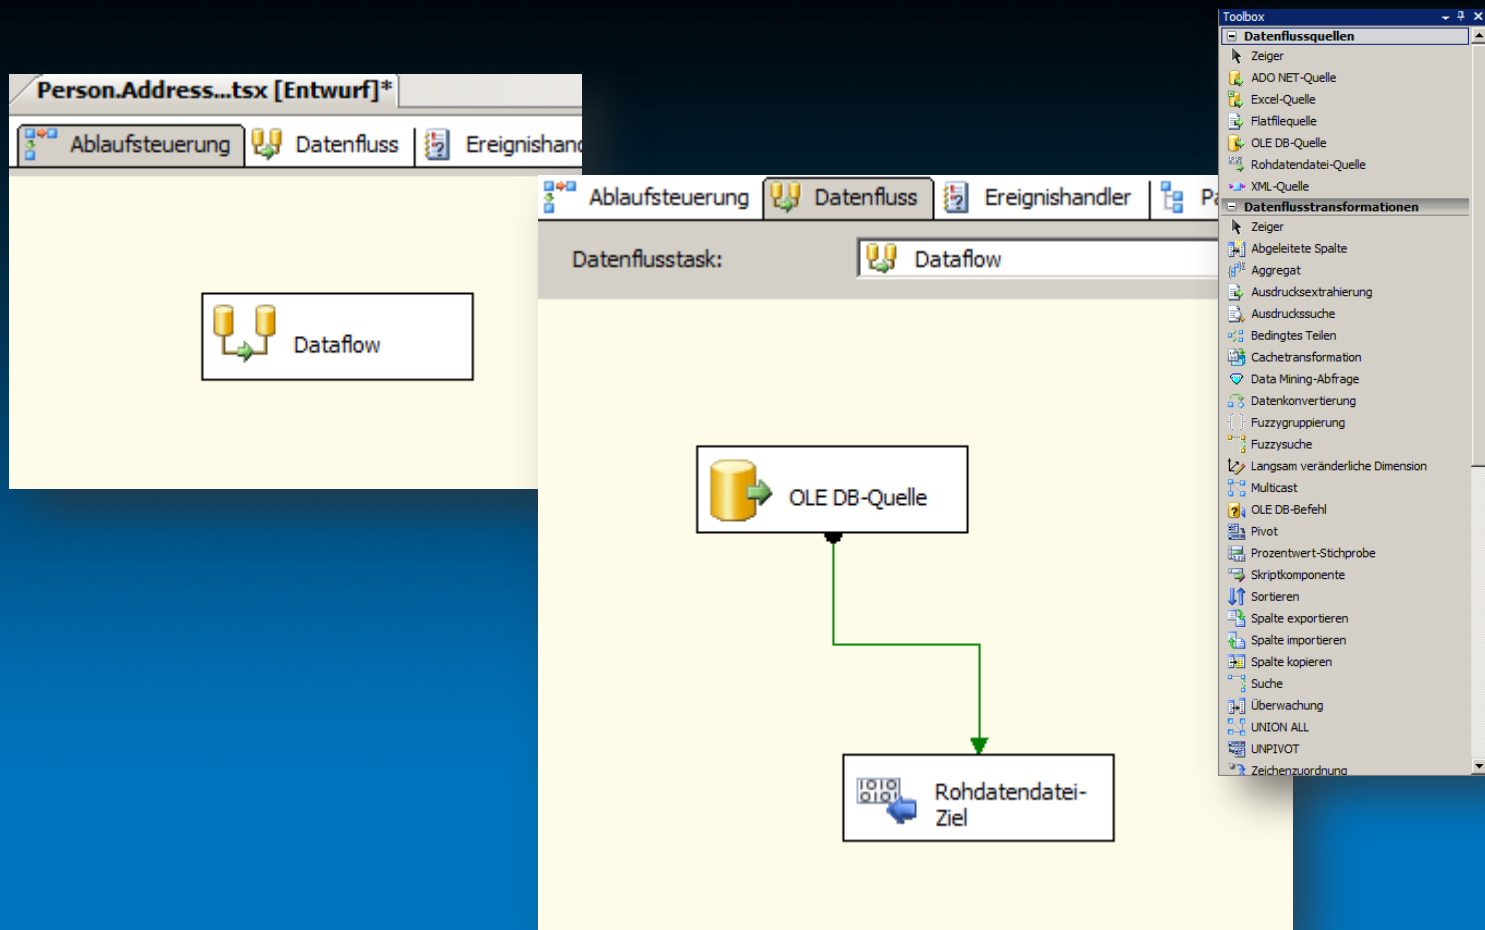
Person.Address...tsx [Entwurf]*

Ablaufsteuerung Datenfluss Ereignishand

Dataflow

Ablaufsteuerung Datenfluss Ereignishandler Pa

Datenflusstask: Dataflow

OLE DB-Quelle

Rohdatendatei-Ziel

Toolbox

Datenflussquellen
Zeiger
ADO NET-Quelle
Excel-Quelle
Flatfilequelle
OLE DB-Quelle
Rohdatendatei-Quelle
XML-Quelle
Datenflusstransformationen
Zeiger
Abgeleitete Spalte
Aggregat
Ausdrucksextrahierung
Ausdruckssuche
Bedingtes Teilen
Cachetransformation
Data Mining-Abfrage
Datenkonvertierung
Fuzzygruppierung
Fuzzysuche
Langsam veränderliche Dimension
Multicast
OLE DB-Befehl
Pivot
Prozentwert-Stichprobe
Skriptkomponente
Sortieren
Spalte exportieren
Spalte importieren
Spalte kopieren
Suche
Überwachung
UNION ALL
UNPIVOT
Zeichenzuordnung